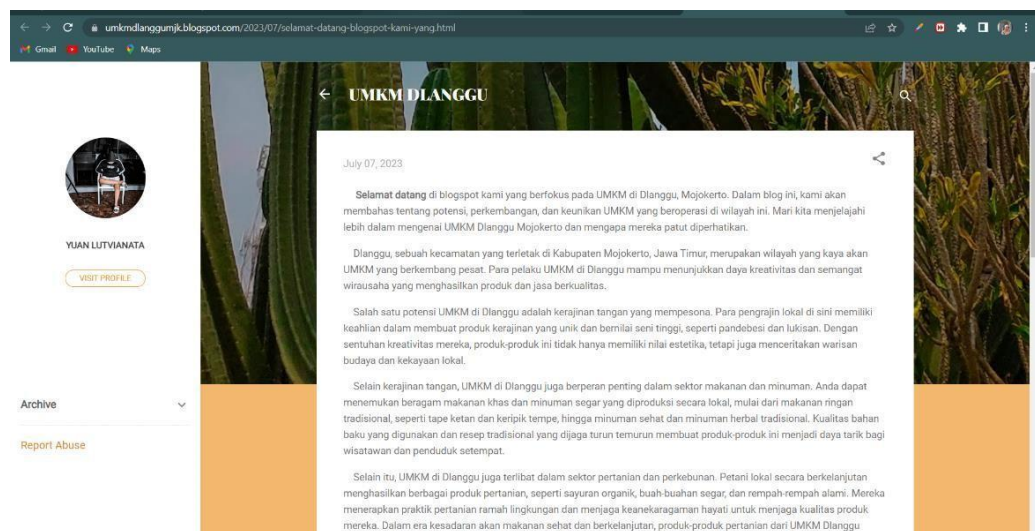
umkmdlanggumjk.blogspot.com/2023/07/selamat-datang-blogspot-kami-yang.html

Gmail YouTube Maps

UMKM DLANGGU

YUAN LUTVIANATA

VISIT PROFILE

Archive

Report Abuse

July 07, 2023

Selamat datang di blogspot kami yang berfokus pada UMKM di Dlanggu, Mojokerto. Dalam blog ini, kami akan membahas tentang potensi, perkembangan, dan keunikan UMKM yang beroperasi di wilayah ini. Mari kita menjelajahi lebih dalam mengenai UMKM Dlanggu Mojokerto dan mengapa mereka patut diperhatikan.

Dlanggu, sebuah kecamatan yang terletak di Kabupaten Mojokerto, Jawa Timur, merupakan wilayah yang kaya akan UMKM yang berkembang pesat. Para pelaku UMKM di Dlanggu mampu menunjukkan daya kreativitas dan semangat wirausaha yang menghasilkan produk dan jasa berkualitas.

Salah satu potensi UMKM di Dlanggu adalah kerajinan tangan yang mempesona. Para pengrajin lokal di sini memiliki keahlian dalam membuat produk kerajinan yang unik dan bernilai seni tinggi, seperti pandebesi dan lukisan. Dengan sentuhan kreativitas mereka, produk-produk ini tidak hanya memiliki nilai estetika, tetapi juga menceritakan warisan budaya dan kekayaan lokal.

Selain kerajinan tangan, UMKM di Dlanggu juga berperan penting dalam sektor makanan dan minuman. Anda dapat menemukan beragam makanan khas dan minuman segar yang diproduksi secara lokal, mulai dari makanan ringan tradisional, seperti tape ketan dan keripik tempe, hingga minuman sehat dan minuman herbal tradisional. Kualitas bahan baku yang digunakan dan resep tradisional yang dijaga turun temurun membuat produk-produk ini menjadi daya tarik bagi wisatawan dan penduduk setempat.

Selain itu, UMKM di Dlanggu juga terlibat dalam sektor pertanian dan perkebunan. Petani lokal secara berkelanjutan menghasilkan berbagai produk pertanian, seperti sayuran organik, buah-buahan segar, dan rempah-rempah alami. Mereka menerapkan praktik pertanian ramah lingkungan dan menjaga keanekaragaman hayati untuk menjaga kualitas produk mereka. Dalam era kesadaran akan makanan sehat dan berkelanjutan, produk-produk pertanian dari UMKM Dlanggu